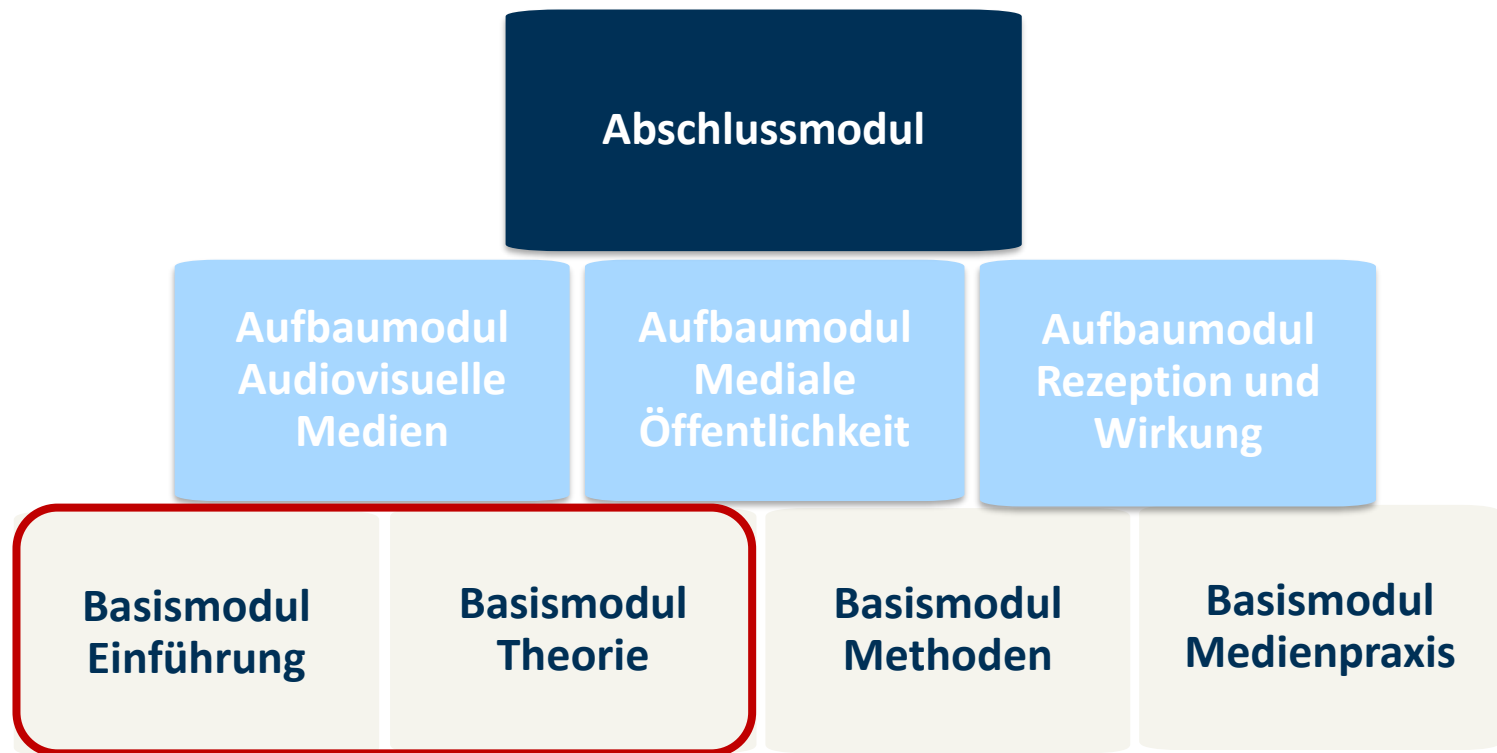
Abschlussmodul

Aufbaumodul Audiovisuelle Medien

Aufbaumodul Mediale Öffentlichkeit

Aufbaumodul Rezeption und Wirkung

Basismodul Einführung

Basismodul Theorie

Basismodul Methoden

Basismodul Medienpraxis